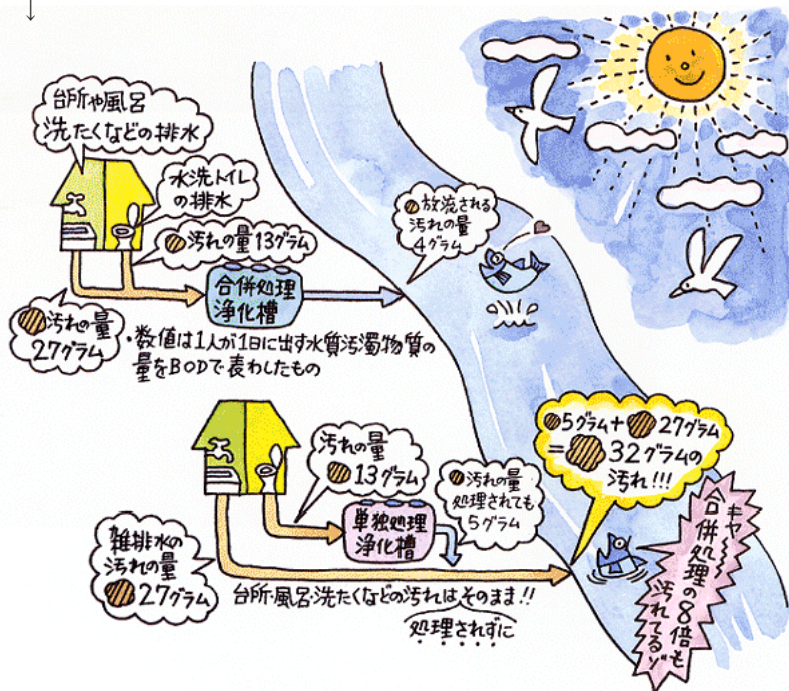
台所や風呂
洗たくなどの排水

水洗トイレ
の排水

汚れの量13グラム

合併処理
浄化槽

汚れの量
27グラム

・数値は1人が1日に出す水質汚濁物質の量をBODで表わしたもの

放流される
汚れの量
4グラム

5グラム＋27グラム
＝32グラムの
汚れ!!!

汚れの量
13グラム

汚れの量
処理されても
5グラム

単独処理
浄化槽

雑排水の
汚れの量
27グラム

台所・風呂・洗たくなどの汚れはそのまま!!
処理されずに

キャ～
合併処理の8倍も
汚れてるゾ